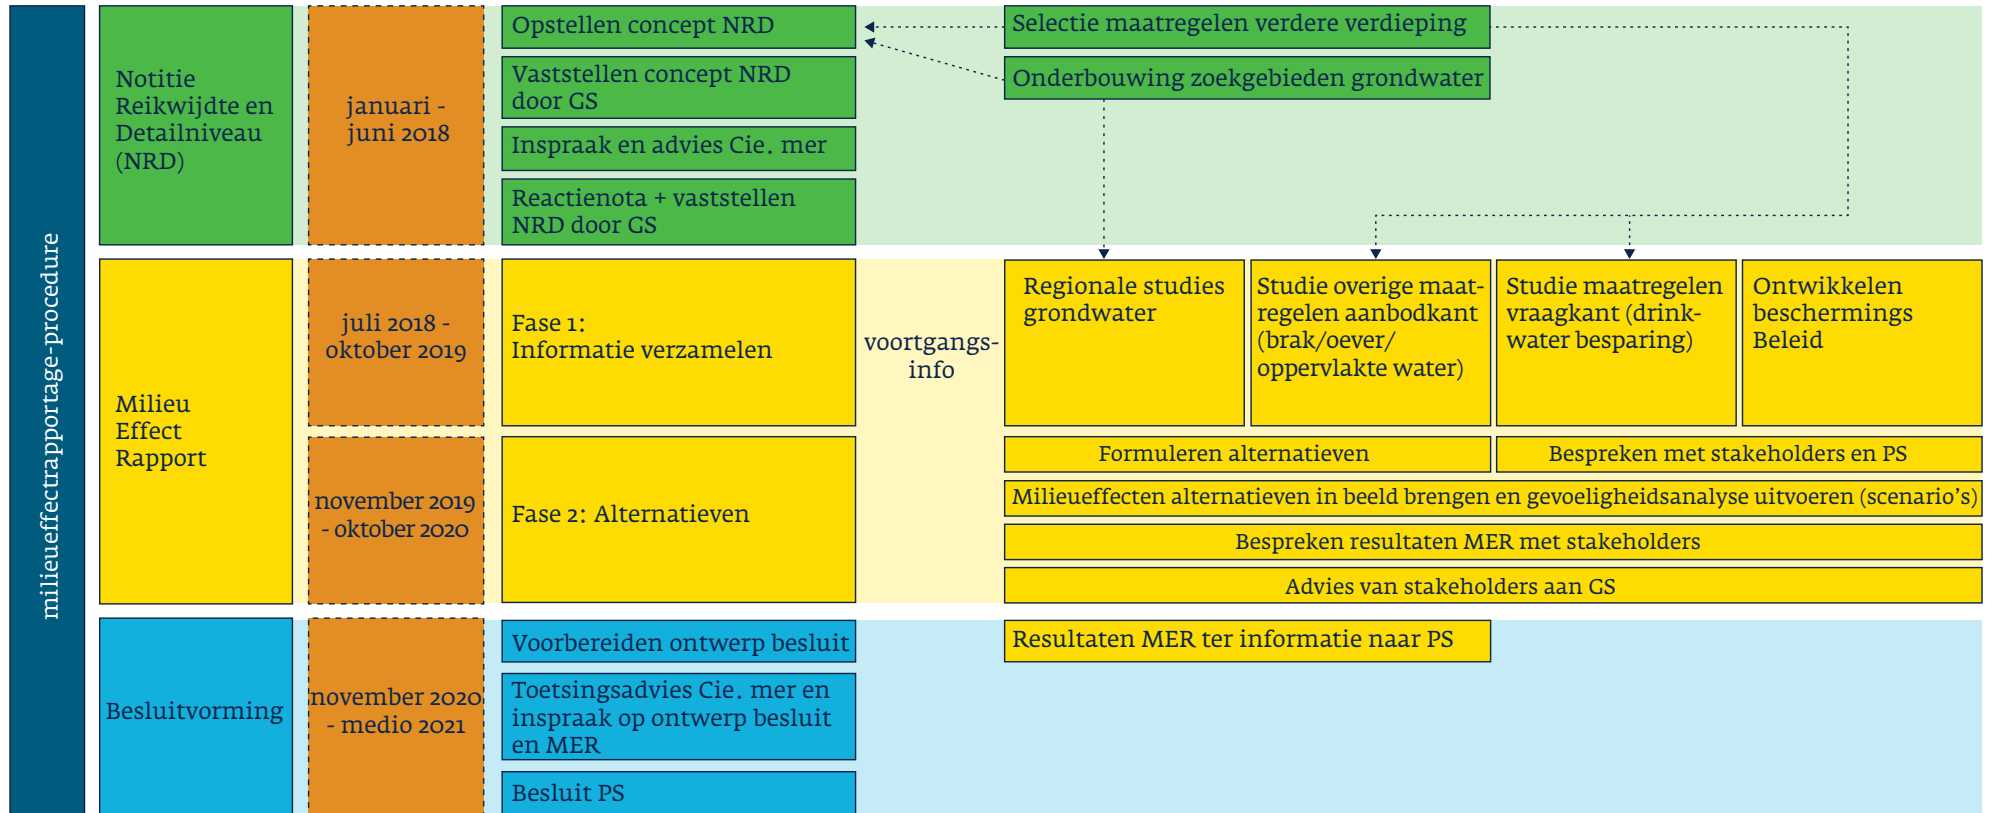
milieueffectrapportage-procedure

Notitie Reikwijdte en Detailniveau (NRD)

januari - juni 2018

Opstellen concept NRD

Vaststellen concept NRD door GS

Inspraak en advies Cie. mer

Reactienota + vaststellen NRD door GS

Selectie maatregelen verdere verdieping

Onderbouwing zoekgebieden grondwater

Milieu Effect Rapport

juli 2018 - oktober 2019

Fase 1: Informatie verzamelen

voortgangs-info

Regionale studies grondwater

Studie overige maatregelen aanbodkant (brak/oever/ oppervlakte water)

Studie maatregelen vraagkant (drinkwater besparing)

Ontwikkelen beschermings Beleid

november 2019 - oktober 2020

Fase 2: Alternatieven

Formuleren alternatieven

Bespreken met stakeholders en PS

Milieueffecten alternatieven in beeld brengen en gevoeligheidsanalyse uitvoeren (scenario's)

Bespreken resultaten MER met stakeholders

Advies van stakeholders aan GS

Besluitvorming

november 2020 - medio 2021

Voorbereiden ontwerp besluit

Toetsingsadvies Cie. mer en inspraak op ontwerp besluit en MER

Besluit PS

Resultaten MER ter informatie naar PS